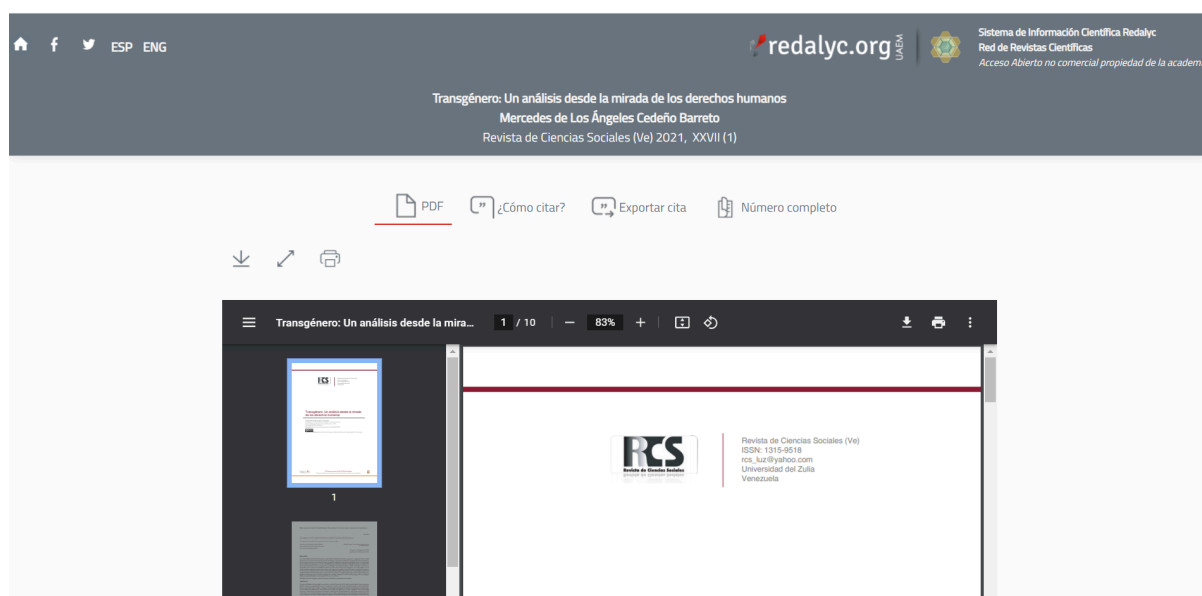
ESP ENG

redalyc.org UAEM

Sistema de Información Científica Redalyc
Red de Revistas Científicas
Acceso Abierto no comercial propiedad de la academ

Transgénero: Un análisis desde la mirada de los derechos humanos
Mercedes de Los Ángeles Cedeño Barreto
Revista de Ciencias Sociales (Ve) 2021, XXVII (1)

PDF ¿Cómo citar? Exportar cita Número completo

Transgénero: Un análisis desde la mira... 1 / 10 — 83% +

1

RCS
Revista de Ciencias Sociales

Revista de Ciencias Sociales (Ve)
ISSN: 1315-9518
rcs_luz@yahoo.com
Universidad del Zulia
Venezuela